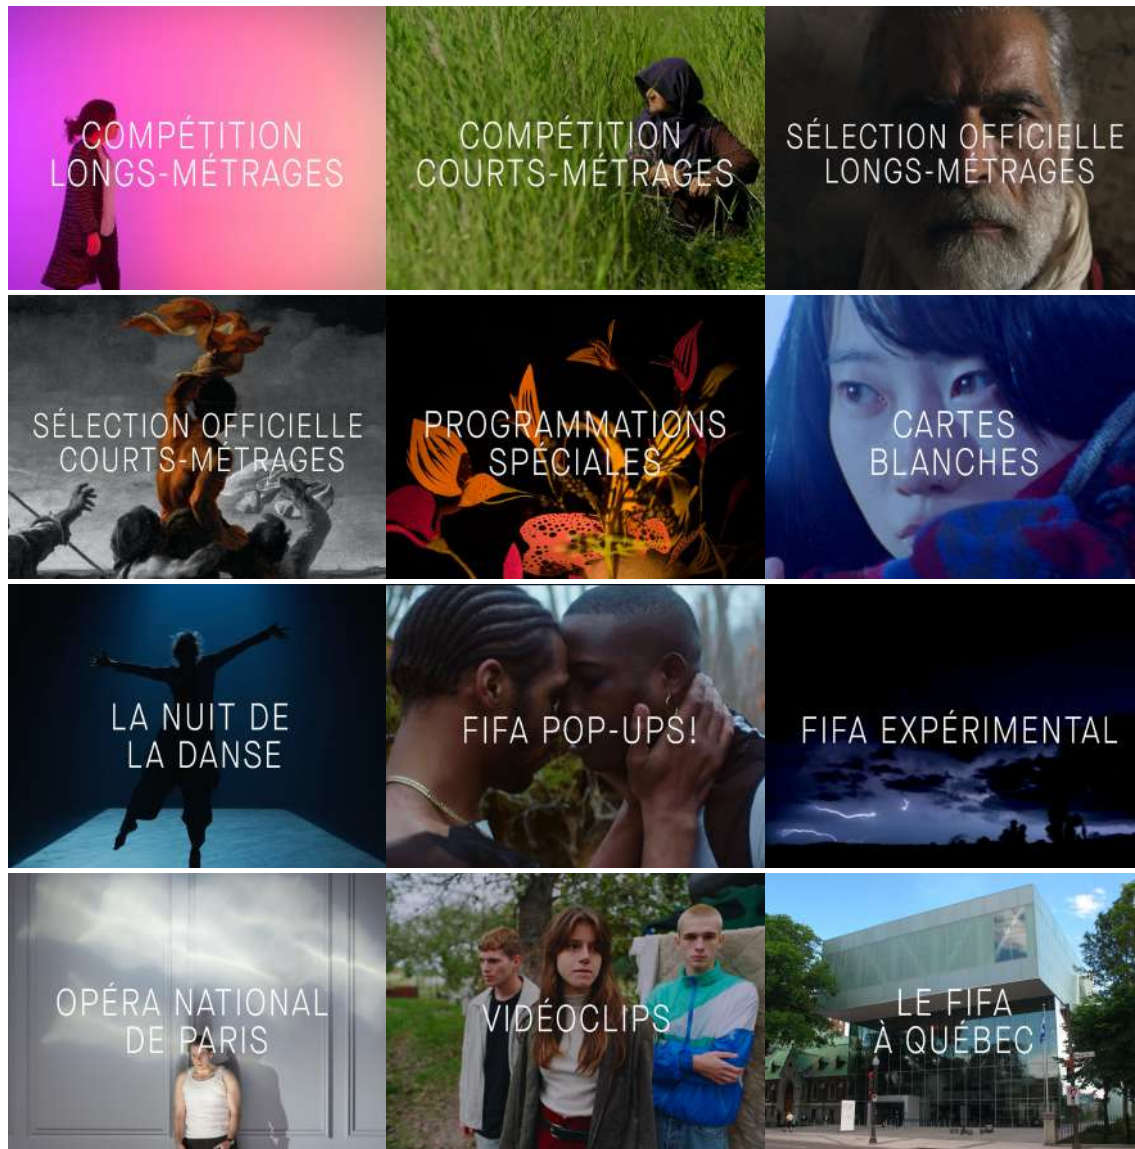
COMPÉTITION LONGS-MÉTRAGES

COMPÉTITION COURTS-MÉTRAGES

SÉLECTION OFFICIELLE LONGS-MÉTRAGES

SÉLECTION OFFICIELLE COURTS-MÉTRAGES

PROGRAMMATIONS SPÉCIALES

CARTES BLANCHES

LA NUIT DE LA DANSE

FIFA POP-UPS!

FIFA EXPÉRIMENTAL

OPÉRA NATIONAL DE PARIS

VIDÉOCLIPS

LE FIFA À QUÉBEC